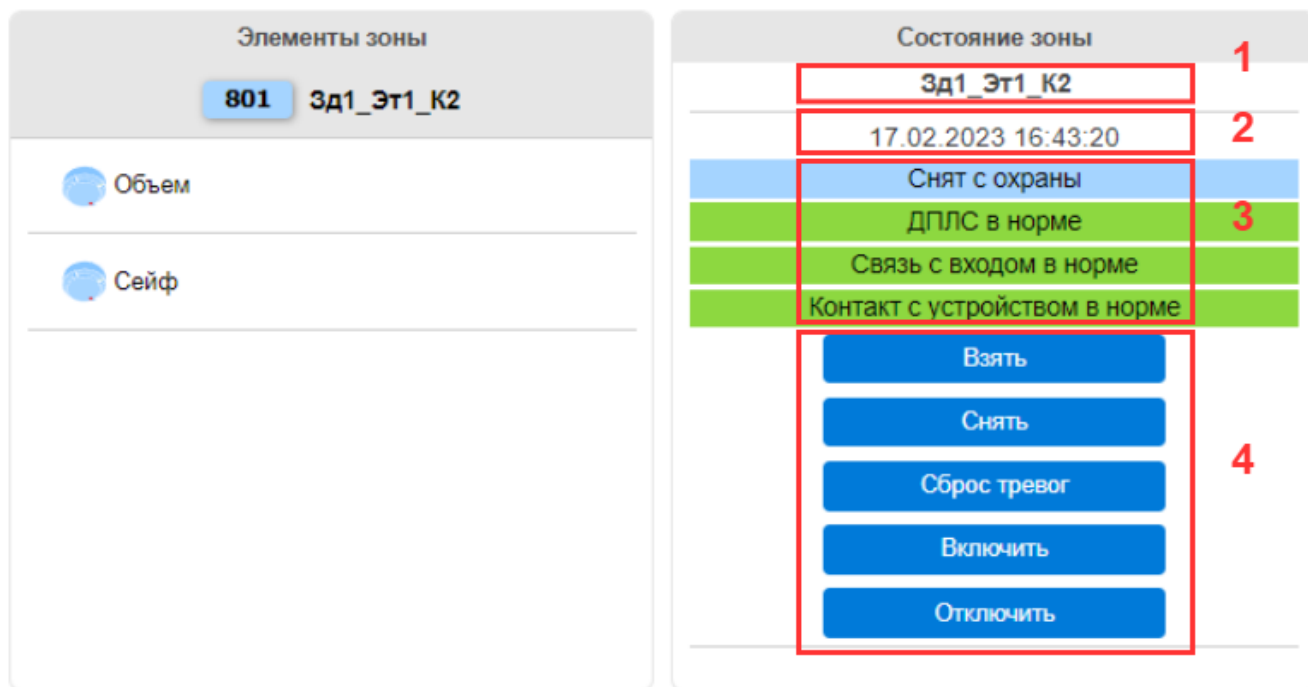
Элементы зоны

801 Зд1_Эт1_К2

Объем

Сейф

Состояние зоны

Зд1_Эт1_К2

1

17.02.2023 16:43:20

2

Снят с охраны

ДПЛС в норме

3

Связь с входом в норме

Контакт с устройством в норме

Взять

Снять

Сброс тревог

4

Включить

Отключить